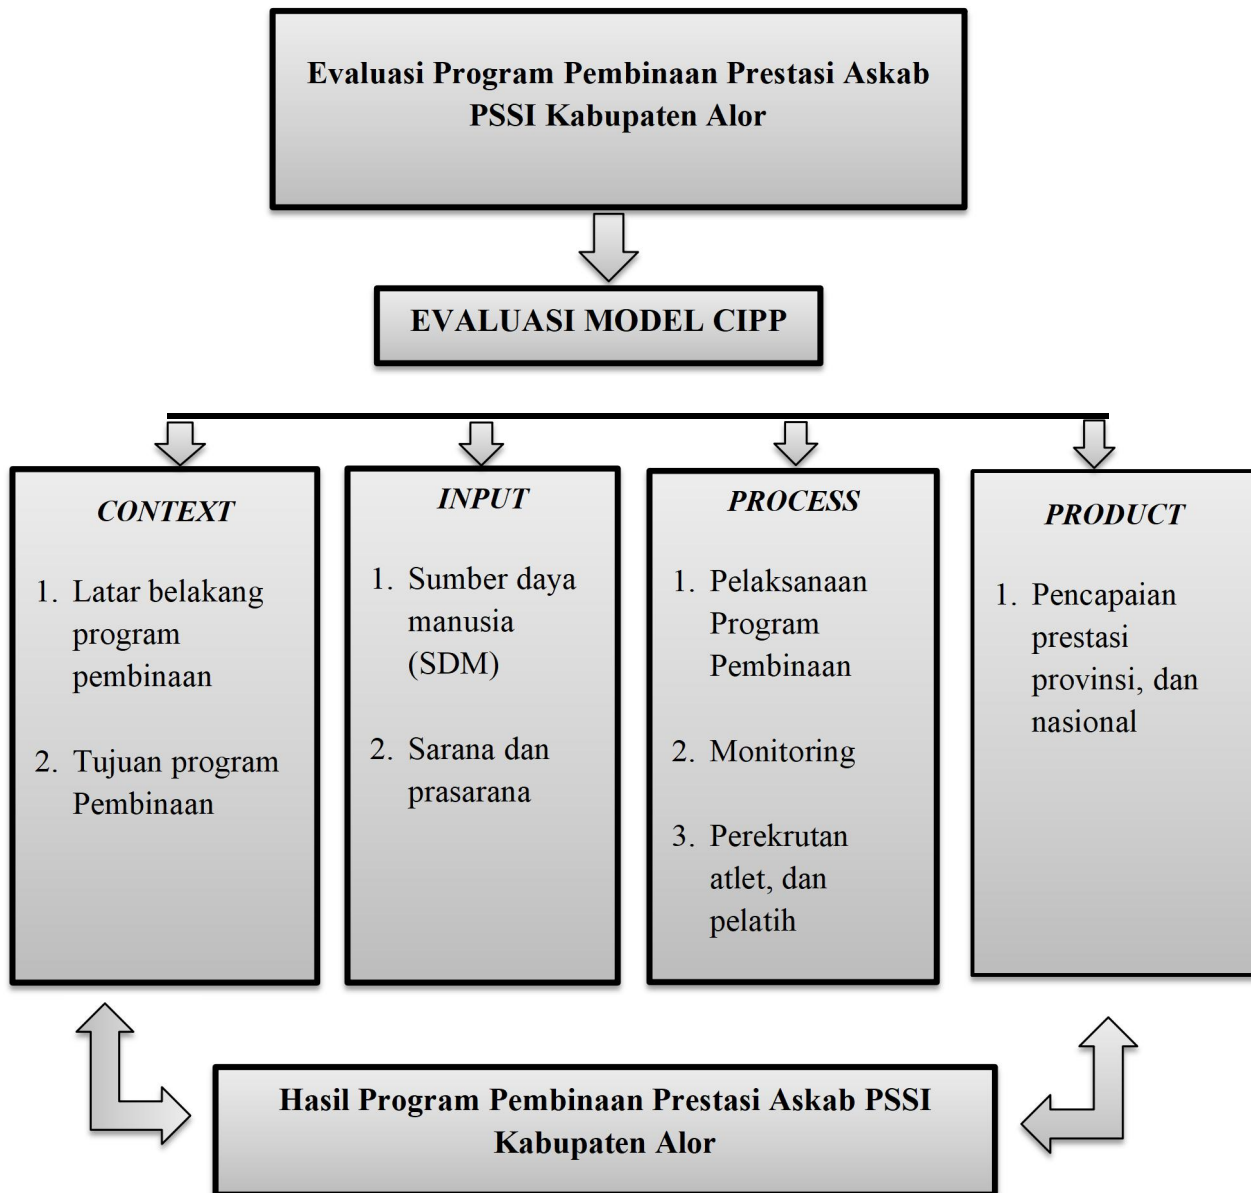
Evaluasi Program Pembinaan Prestasi Askab PSSI Kabupaten Alor

EVALUASI MODEL CIPP

*CONTEXT*

1. Latar belakang program pembinaan

2. Tujuan program Pembinaan

*INPUT*

1. Sumber daya manusia (SDM)

2. Sarana dan prasarana

*PROCESS*

1. Pelaksanaan Program Pembinaan

2. Monitoring

3. Perekrutan atlet, dan pelatih

*PRODUCT*

1. Pencapaian prestasi provinsi, dan nasional

Hasil Program Pembinaan Prestasi Askab PSSI Kabupaten Alor